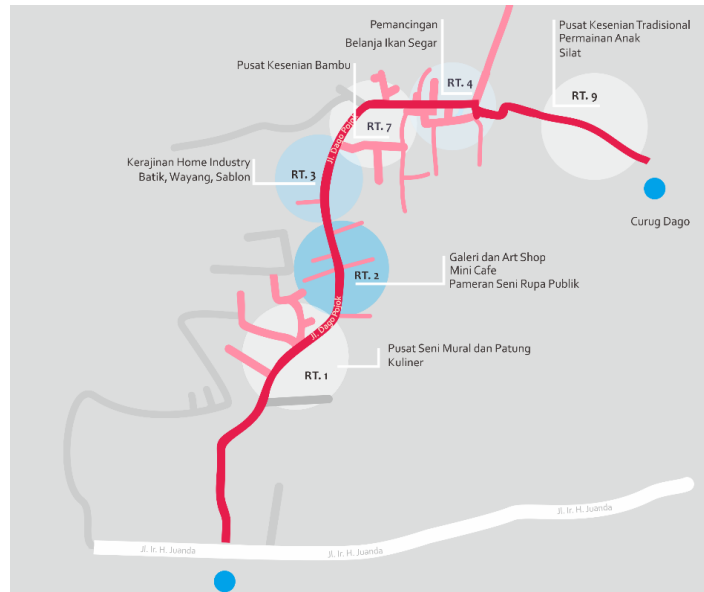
Pemancingan
Belanja Ikan Segar

Pusat Kesenian Tradisional
Permainan Anak
Silat

Pusat Kesenian Bambu

RT. 4

RT. 9

RT. 7

Jl. Dago Pojok

Kerajinan Home Industry
Batik, Wayang, Sablon

RT. 3

Curug Dago

RT. 2

Galeri dan Art Shop
Mini Cafe
Pameran Seni Rupa Publik

Jl. Dago Pojok

Pusat Seni Mural dan Patung
Kuliner

RT. 1

Jl. Ir. H. Juanda

Jl. Ir. H. Juanda

Jl. Ir. H. Juanda